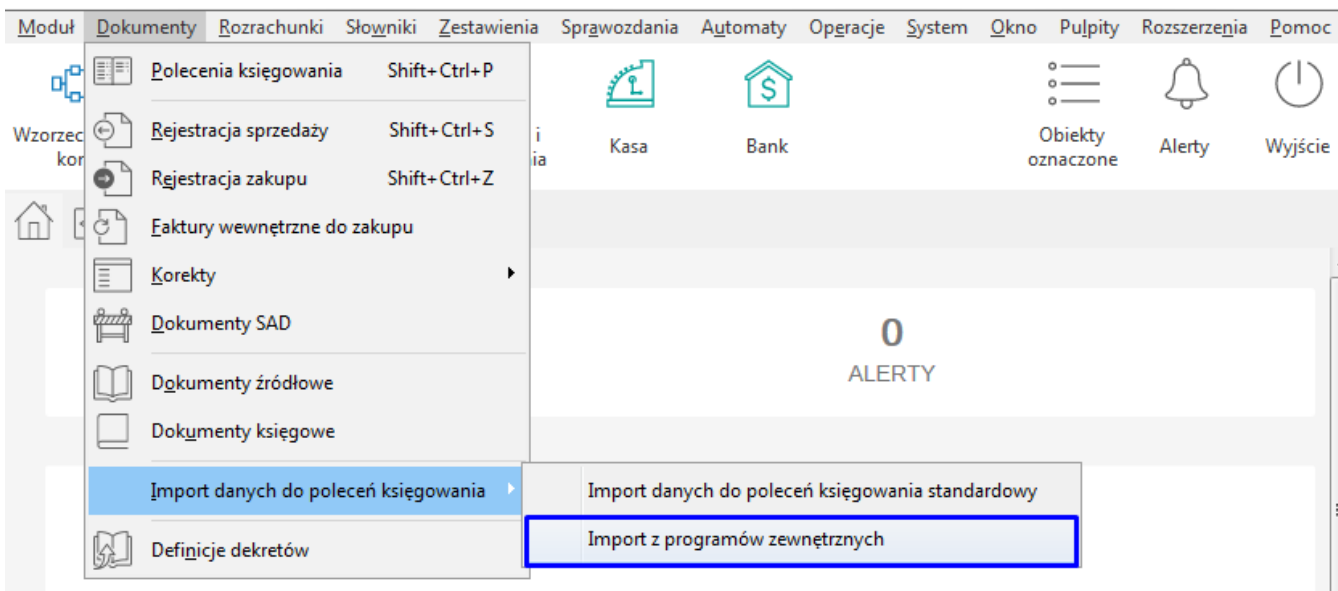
Moduł Dokumenty Rozrachunki Słowniki Zestawienia Sprawozdania Automaty Operacje System Okno Pulpity Rozszerzenia Pomoc

Polecenia księgowania Shift+Ctrl+P
Rejestracja sprzedaży Shift+Ctrl+S
Rejestracja zakupu Shift+Ctrl+Z
Faktury wewnętrzne do zakupu
Korekty
Dokumenty SAD
Dokumenty źródłowe
Dokumenty księgowe
Import danych do poleceń księgowania
Definicje dekretów

Import danych do poleceń księgowania standardowy
Import z programów zewnętrznych

Wzorzec kor
i ia
Kasa
Bank
Obiekty oznaczone
Alerty
Wyjście

0
ALERTY